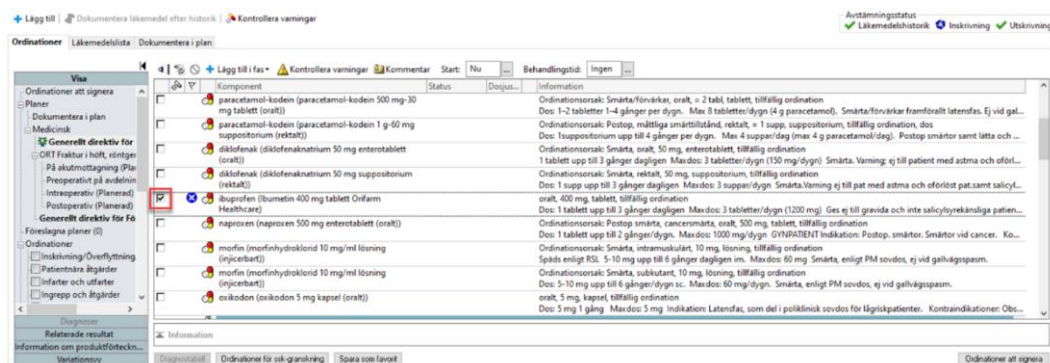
+ Lägg till | Dokumentera läkemedel efter historik | Kontrollera varningar

Avstämningsstatus
Läkemedelshistorik Inskrivning Utskrivning

Ordinationer | Läkemedelslista | Dokumentera i plan

Visa
Ordinationer att signera
Planer
Dokumentera i plan
Medicinsk
Generellt direktiv för
ORT Fraktur i höft, röntgen
På akutmottagning (Pla
Preoperativt på avdelnin
Intraoperativ (Planerad)
Postoperativ (Planerad)
Generellt direktiv för Fö
Föreslagna planer (0)
Ordinationer
Inskrivning/Överflyttning
Patientnära åtgärder
Infarter och utfarter
Ingrepp och åtgärder
Diagnoser
Relaterade resultat
Information om produktförteckn...
Variationsvy

+ Lägg till i fas | Kontrollera varningar | Kommentar | Start: Nu | Behandlingstid: Ingen

| Komponent | Status | Dosjus... | Information |
|---|---|---|---|
| paracetamol-kodein (paracetamol-kodein 500 mg-30 mg tablett (oralt)) | | | Ordinationsorsak: Smärta/förvärkar, oralt, = 2 tabl, tablett, tillfällig ordination Dos: 1–2 tabletter 1–4 gånger per dygn. Max 8 tabletter/dygn (4 g paracetamol). Smärta/förvärkar framförallt latensfas. Ej vid gal... |
| paracetamol-kodein (paracetamol-kodein 1 g-60 mg suppositorium (rektalt)) | | | Ordinationsorsak: Postop, måttliga smärttillstånd, rektalt, = 1 supp, suppositorium, tillfällig ordination, dos Dos: 1suppositorium upp till 4 gånger per dygn. Max 4 suppar/dag (max 4 g paracetamol/dag). Postop smärtor samt lätta och ... |
| diklofenak (diklofenaknatrium 50 mg enterotablett (oralt)) | | | Ordinationsorsak: Smärta, oralt, 50 mg, enterotablett, tillfällig ordination 1 tablett upp till 3 gånger dagligen Maxdos: 3 tabletter/dygn (150 mg/dygn) Smärta. Varning: ej till patient med astma och oförl... |
| diklofenak (diklofenaknatrium 50 mg suppositorium (rektalt)) | | | Ordinationsorsak: Smärta, rektalt, 50 mg, suppositorium, tillfällig ordination Dos: 1 supp upp till 3 gånger dagligen Maxdos: 3 suppar/dygn Smärta.Varning ej till pat med astma och oförlöst pat.samt salicyl... |
| ibuprofen (Ibumetin 400 mg tablett Orifarm Healthcare) | | | oralt, 400 mg, tablett, tillfällig ordination Dos: 1 tablett upp till 3 gånger dagligen Maxdos: 3 tabletter/dygn (1200 mg) Ges ej till gravida och inte salicylsyrekänsliga patien... |
| naproxen (naproxen 500 mg enterotablett (oralt)) | | | Ordinationsorsak: Postop smärta, cancersmärta, oralt, 500 mg, tablett, tillfällig ordination Dos: 1 tablett upp till 2 gånger/dygn. Maxdos: 1000 mg/dygn GYNPATIENT Indikation: Postop. smärtor. Smärtor vid cancer. Ko... |
| morfin (morfinhydroklorid 10 mg/ml lösning (injicerbart)) | | | Ordinationsorsak: Smärta, intramuskulärt, 10 mg, lösning, tillfällig ordination Späds enligt RSL 5-10 mg upp till 6 gånger dagligen im. Maxdos: 60 mg Smärta, enligt PM sovdos, ej vid gallvägsspasm. |
| morfin (morfinhydroklorid 10 mg/ml lösning (injicerbart)) | | | Ordinationsorsak: Smärta, subkutant, 10 mg, lösning, tillfällig ordination Dos: 5-10 mg upp till 6 gånger/dygn sc. Maxdos: 60 mg/dygn. Smärta, enligt PM sovdos, ej vid gallvägsspasm. |
| oxikodon (oxikodon 5 mg kapsel (oralt)) | | | oralt, 5 mg, kapsel, tillfällig ordination Dos: 5 mg 1 gång Maxdos: 5 mg Indikation: Latensfas, som del i polikliniskt sovdos för lågriskpatienter. Kontraindikationer: Obs... |

Information

Diagnostabell | Ordinationer för ssk-granskning | Spara som favorit | Ordinationer att signera